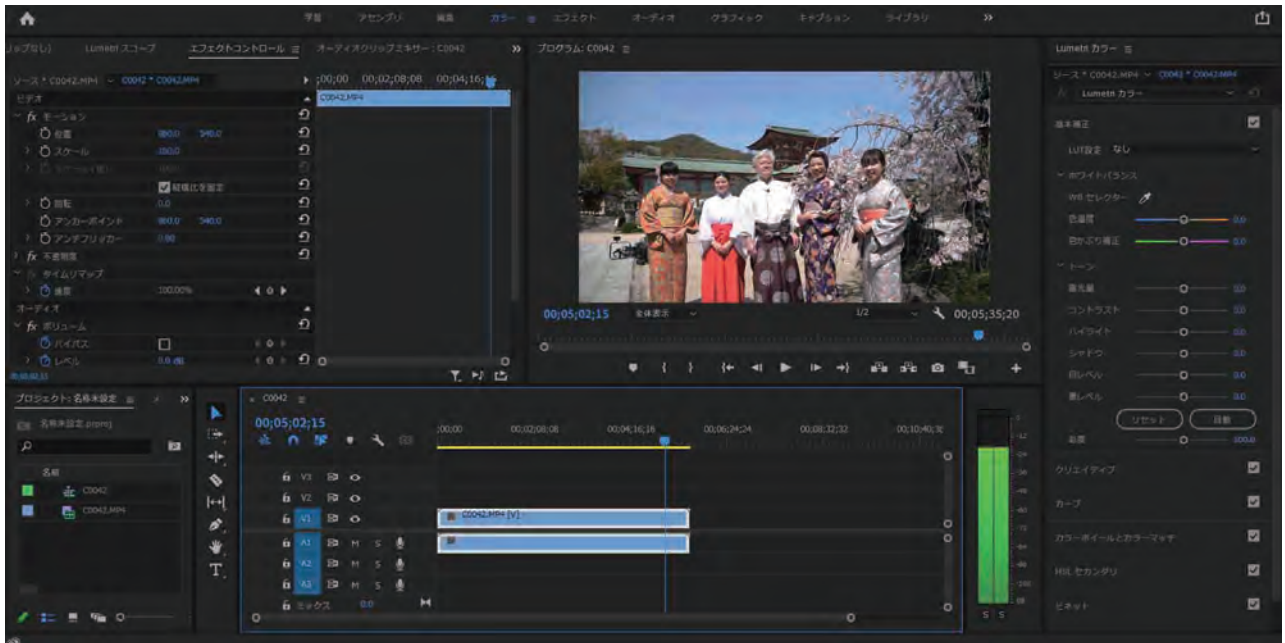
学習 アセンブリ 編集 カラー エフェクト オーディオ グラフィック キャプション ライブラリ »

ップなし) Lumetri スコープ エフェクトコントロール ≡ オーディオクリップミキサー : C0042 »

ソース * C0042.MP4 ~ C0042 * C0042.MP4

;00;00 00;02;08;08 00;04;16;

C0042.MP4

ビデオ

fx モーション

位置 960.0 540.0

スケール 100.0

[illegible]

縦横比を固定

回転 0.0

アンカーポイント 960.0 540.0

アンチフリッカー 0.00

fx 不透明度

タイムリマップ

速度 100.00%

オーディオ

fx ボリューム

バイパス

レベル 0.0 dB

00;00;00;00

プログラム : C0042 ≡

00;05;02;15 全体表示 1/2 00;05;35;20

Lumetri カラー ≡

ソース * C0042.MP4 ~ C0042 * C0042.MP4

fx Lumetri カラー

基本補正

LUT設定 なし

ホワイトバランス

WB セレクター

色温度 0.0

色かぶり補正 0.0

トーン

露光量 0.0

コントラスト 0.0

ハイライト 0.0

シャドウ 0.0

白レベル 0.0

黒レベル 0.0

リセット 自動

彩度 100.0

クリエイティブ

カーブ

カラーホイールとカラーマッチ

HSL セカンダリ

ビネット

プロジェクト : 名称未設定 ≡ »

名称未設定.prproj

名前

C0042

C0042.MP4

C0042 ≡

00;05;02;15

;00;00 00;02;08;08 00;04;16;16 00;06;24;24 00;08;32;32 00;10;40;

V3

V2

V1 C0042.MP4 [V]

A1 M S

A2 M S

A3 M S

ミックス 0.0

S S